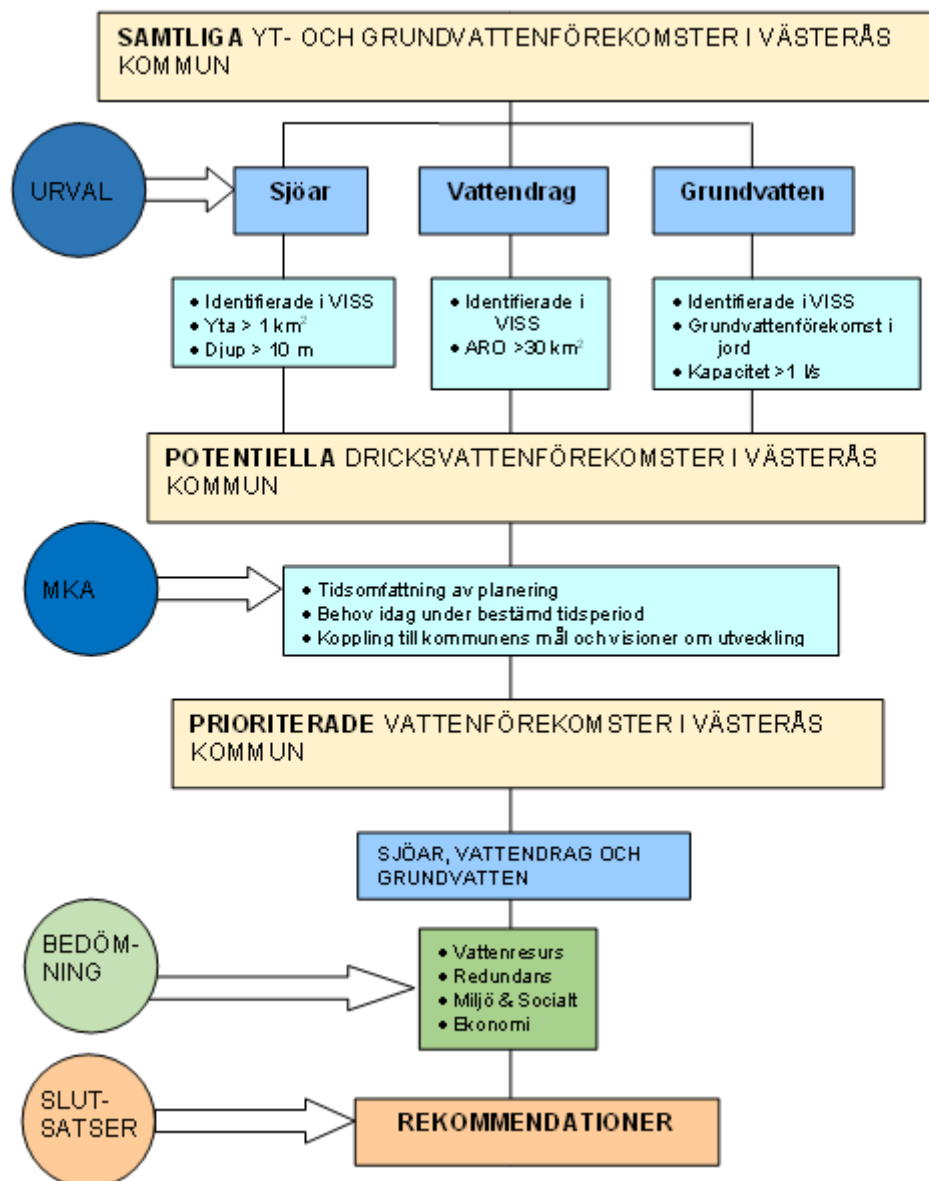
SAMTLIGA YT- OCH GRUNDVATTENFÖREKOMSTER I VÄSTERÅS KOMMUN

URVAL

Sjöar

Vattendrag

Grundvatten

- Identifierade i VISS
- Yta > 1 km$^2$
- Djup > 10 m

- Identifierade i VISS
- ARO >30 km$^2$

- Identifierade i VISS
- Grundvattenförekomst i jord
- Kapacitet >1 l/s

POTENTIELLA DRICKSVATTENFÖREKOMSTER I VÄSTERÅS KOMMUN

MKA

- Tidsomfattning av planering
- Behov idag under bestämd tidsperiod
- Koppling till kommunens mål och visioner om utveckling

PRIORITERADE VATTENFÖREKOMSTER I VÄSTERÅS KOMMUN

SJÖAR, VATTENDRAG OCH GRUNDVATTEN

BEDÖM-NING

- Vattenresurs
- Redundans
- Miljö & Socialt
- Ekonomi

SLUT-SATSER

REKOMMENDATIONER